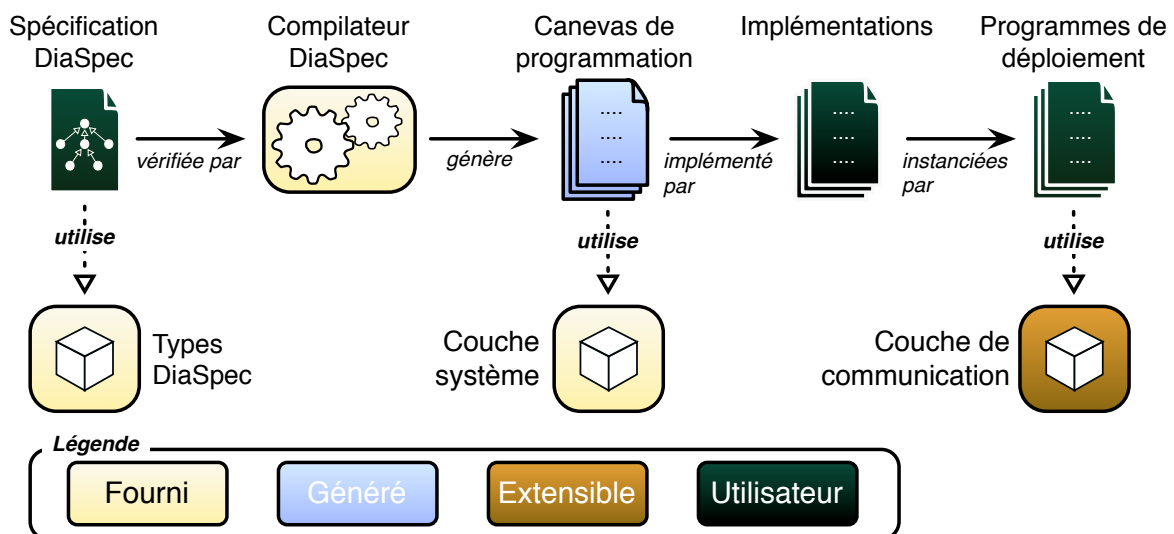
Spécification DiaSpec

Compilateur DiaSpec

Canevas de programmation

Implémentations

Programmes de déploiement

vérifiée par

génère

implémenté par

instanciées par

....
....
....

utilise

utilise

utilise

Types DiaSpec

Couche système

Couche de communication

Légende

Fourni

Généré

Extensible

Utilisateur